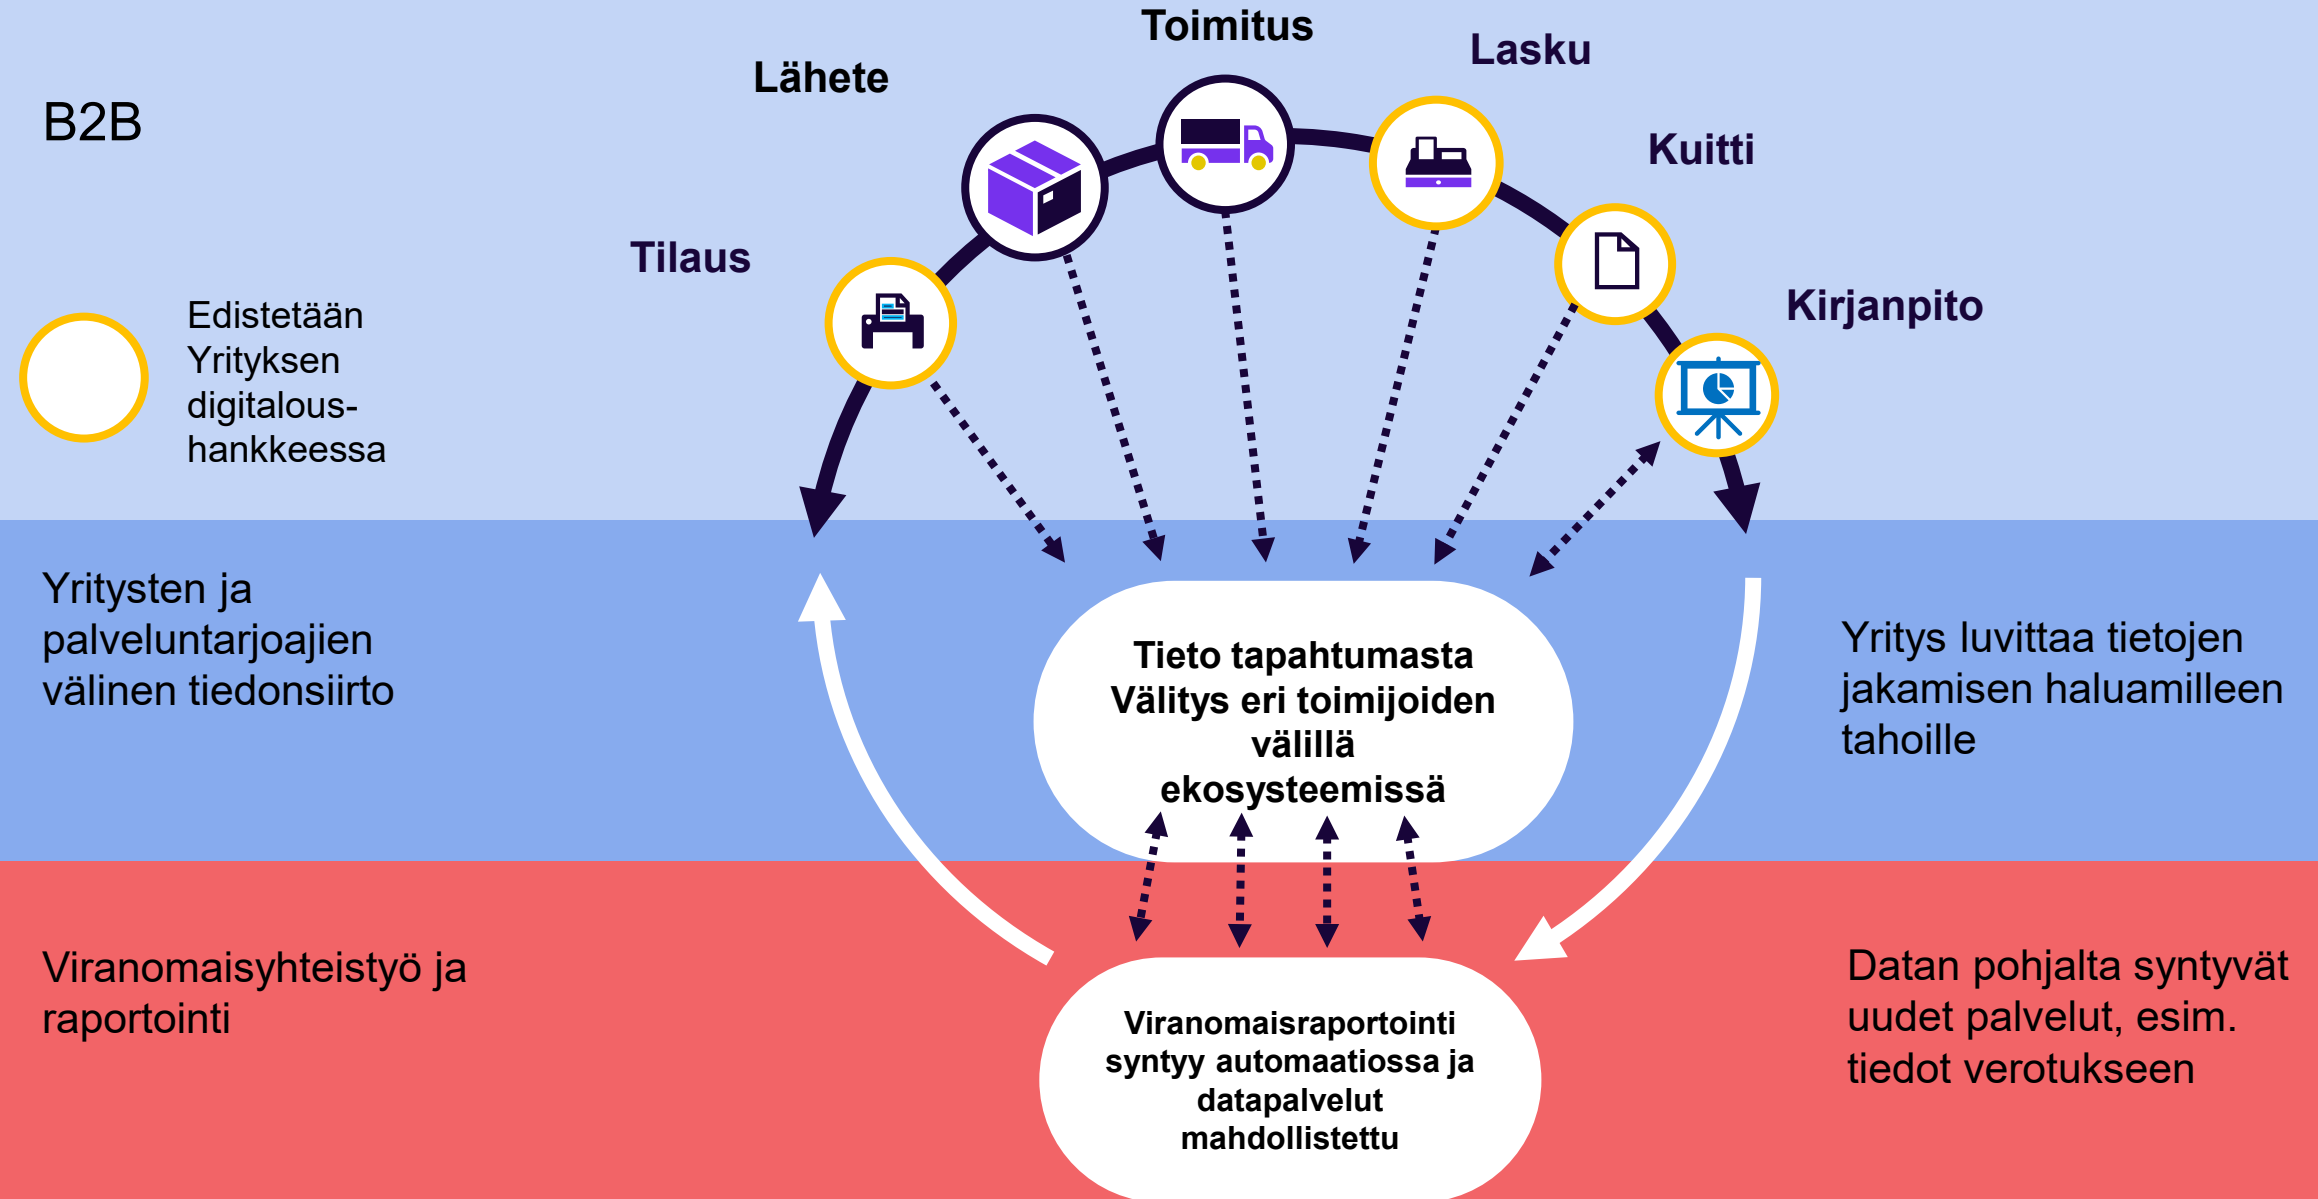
B2B

Edistetään Yrityksen digitaloushankkeessa

Toimitus

Lähete

Lasku

Kuitti

Tilaus

Kirjanpito

Yritysten ja palveluntarjoajien välinen tiedonsiirto

Tieto tapahtumasta Välitys eri toimijoiden välillä ekosysteemissä

Yritys luvittaa tietojen jakamisen haluamilleen tahoille

Viranomaisyhteistyö ja raportointi

Viranomaisraportointi syntyy automaatiossa ja datapalvelut mahdollistettu

Datan pohjalta syntyvät uudet palvelut, esim. tiedot verotukseen